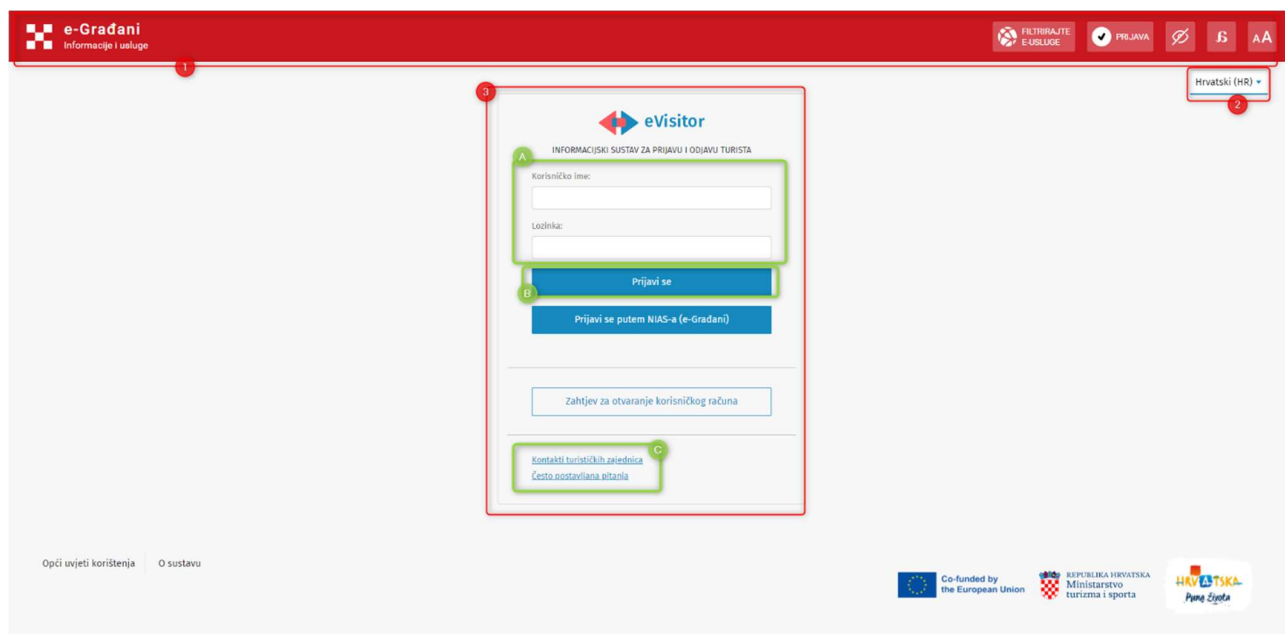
e-Građani
Informacije i usluge

FILTRIRAJTE E-USLUGE

PRIJAVA

AA

1

Hrvatski (HR)

2

3

eVisitor

INFORMACIJSKI SUSTAV ZA PRIJAVU I ODJAVU TURISTA

A

Korisničko ime:

Lozinka:

Prijavi se

B

Prijavi se putem NIAS-a (e-Građani)

Zahtjev za otvaranje korisničkog računa

C

Kontakti turističkih zajednica

Često postavljana pitanja

Opći uvjeti korištenja

O sustavu

Co-funded by the European Union

REPUBLIKA HRVATSKA
Ministarstvo turizma i sporta

HRVATSKA
Puna života